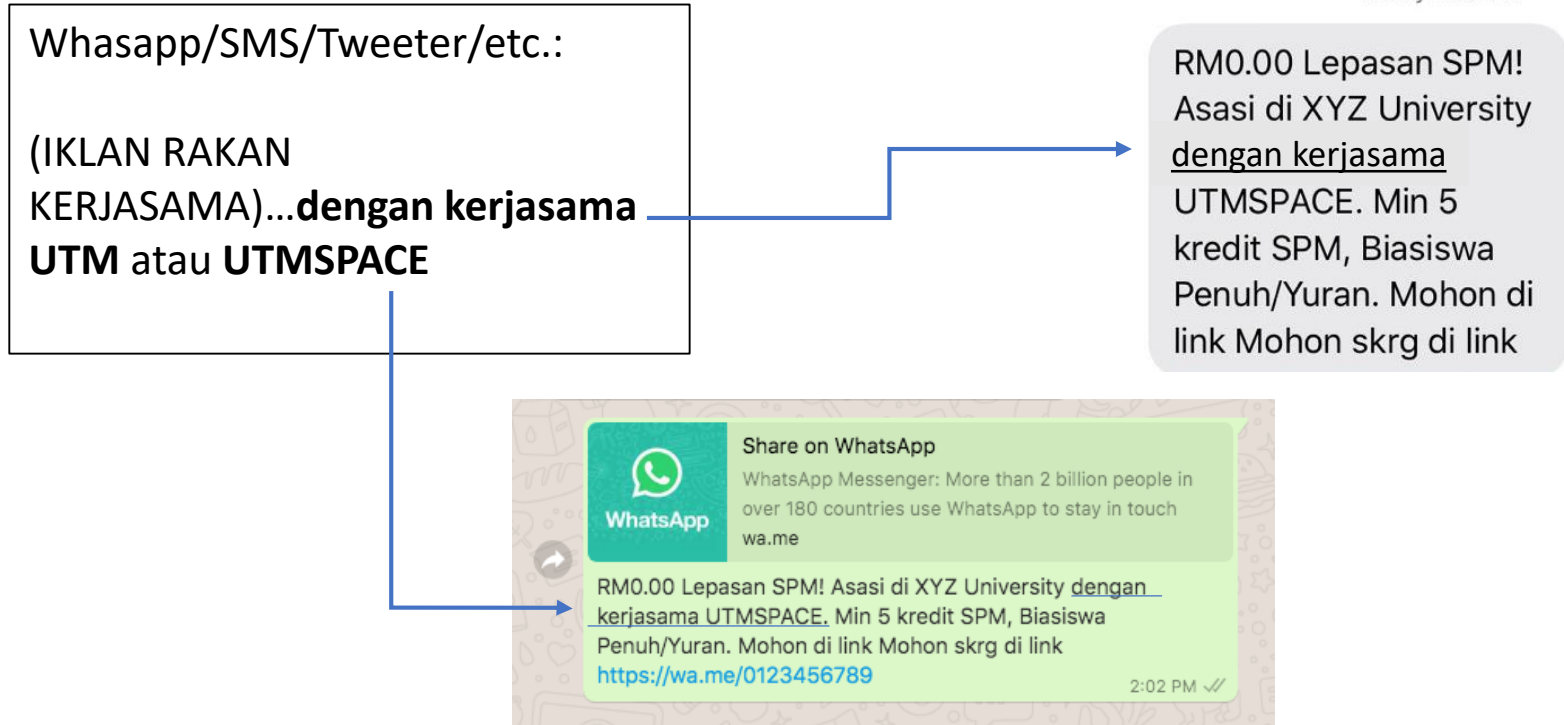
Whasapp/SMS/Tweeter/etc.:

(IKLAN RAKAN KERJASAMA)…**dengan kerjasama UTM** atau **UTMSPACE**

RM0.00 Lepasan SPM! Asasi di XYZ University dengan kerjasama UTMSPACE. Min 5 kredit SPM, Biasiswa Penuh/Yuran. Mohon di link Mohon skrg di link

WhatsApp

Share on WhatsApp

WhatsApp Messenger: More than 2 billion people in over 180 countries use WhatsApp to stay in touch

wa.me

RM0.00 Lepasan SPM! Asasi di XYZ University dengan kerjasama UTMSPACE. Min 5 kredit SPM, Biasiswa Penuh/Yuran. Mohon di link Mohon skrg di link https://wa.me/0123456789

2:02 PM